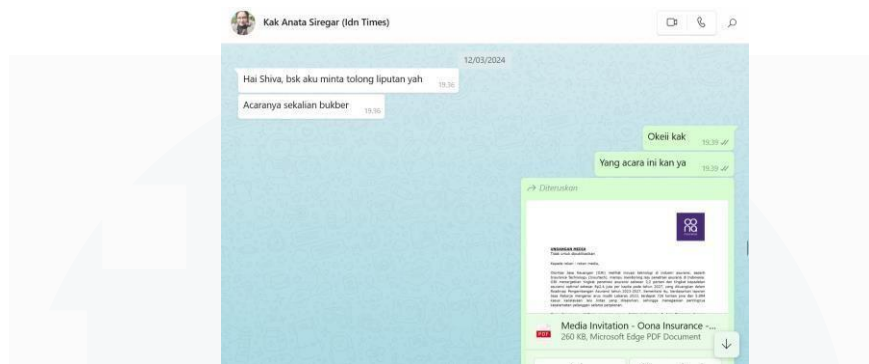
Kak Anata Siregar (Idn Times)

12/03/2024

Hai Shiva, bsk aku minta tolong liputan yah 19.36

Acaranya sekalian bukber 19.36

Okeii kak 19.39

Yang acara ini kan ya 19.39

Diteruskan

oo na

UNDANGAN MEDIA

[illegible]

Media Invitation - Oona Insurance -...
260 KB, Microsoft Edge PDF Document